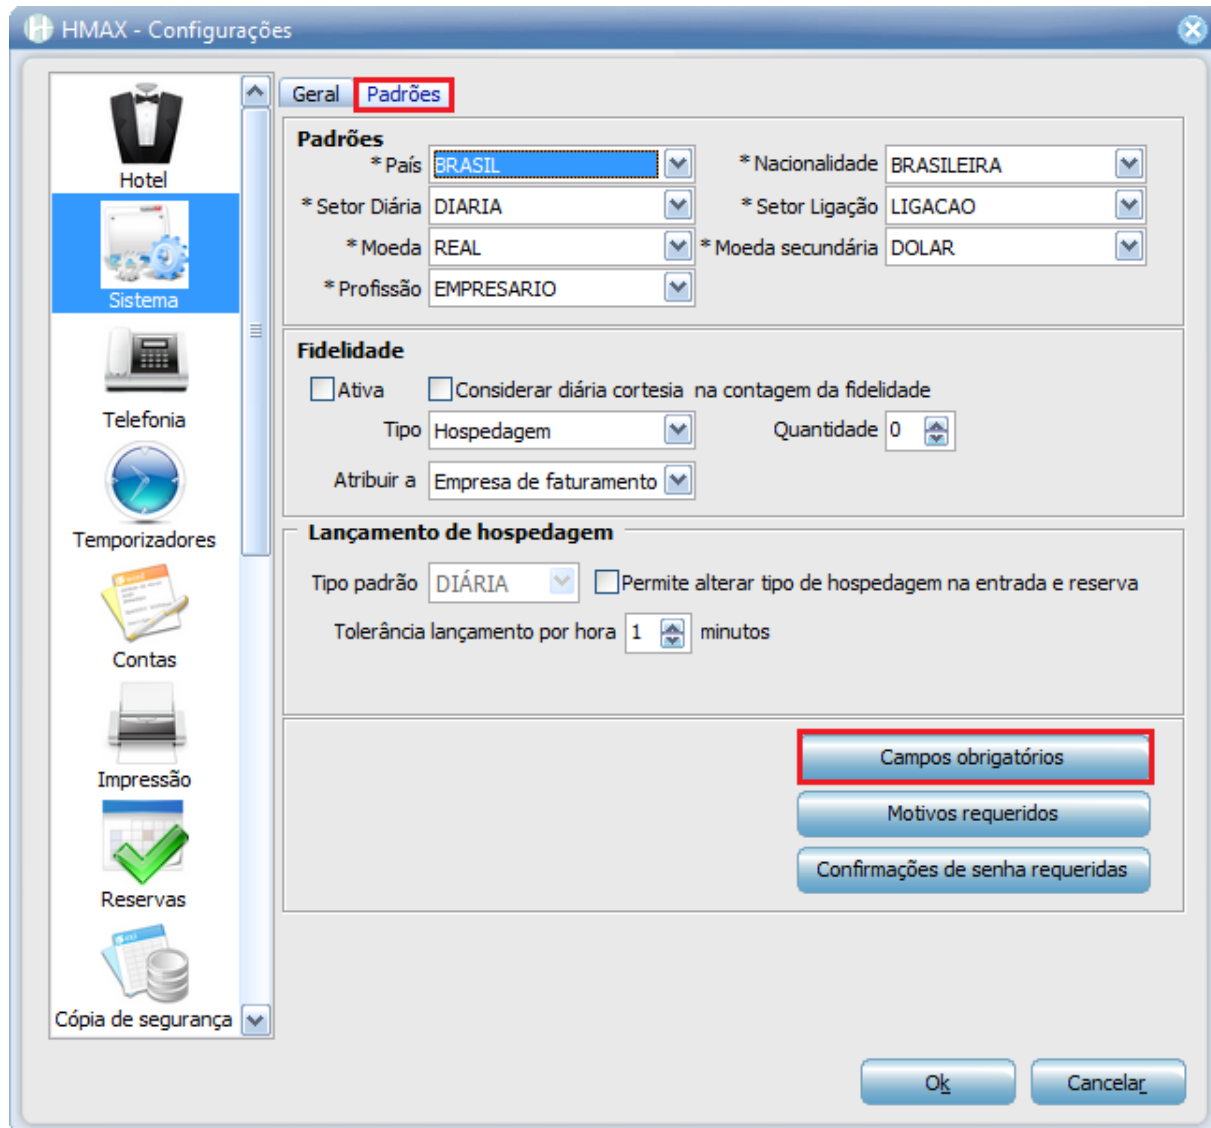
HMAX - Configurações

Hotel
Sistema
Telefonia
Temporizadores
Contas
Impressão
Reservas
Cópia de segurança

Geral Padrões

Padrões
* País BRASIL
* Nacionalidade BRASILEIRA
* Setor Diária DIARIA
* Setor Ligação LIGACAO
* Moeda REAL
* Moeda secundária DOLAR
* Profissão EMPRESARIO

Fidelidade
Ativa
Considerar diária cortesia na contagem da fidelidade
Tipo Hospedagem
Quantidade 0
Atribuir a Empresa de faturamento

Lançamento de hospedagem
Tipo padrão DIÁRIA
Permite alterar tipo de hospedagem na entrada e reserva
Tolerância lançamento por hora 1 minutos

Campos obrigatórios
Motivos requeridos
Confirmações de senha requeridas

Ok
Cancelar